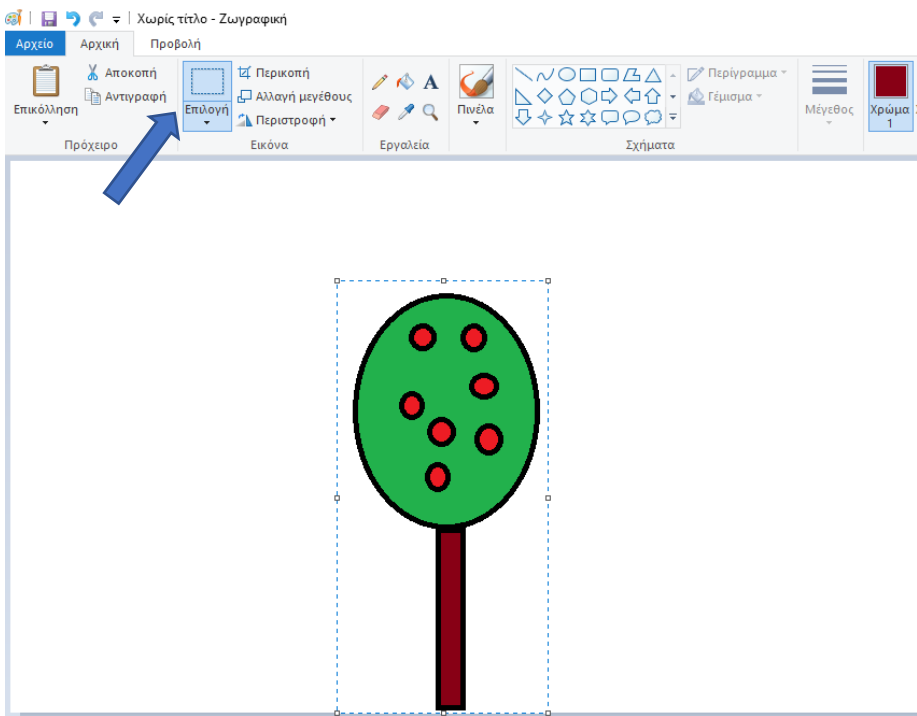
Χωρίς τίτλο - Ζωγραφική

Αρχείο Αρχική Προβολή

Επικόλληση
Αποκοπή
Αντιγραφή
Πρόχειρο

Επιλογή
Περικοπή
Αλλαγή μεγέθους
Περιστροφή
Εικόνα

Εργαλεία

Πινέλα

Περίγραμμα
Γέμισμα
Σχήματα

Μέγεθος

Χρώμα 1